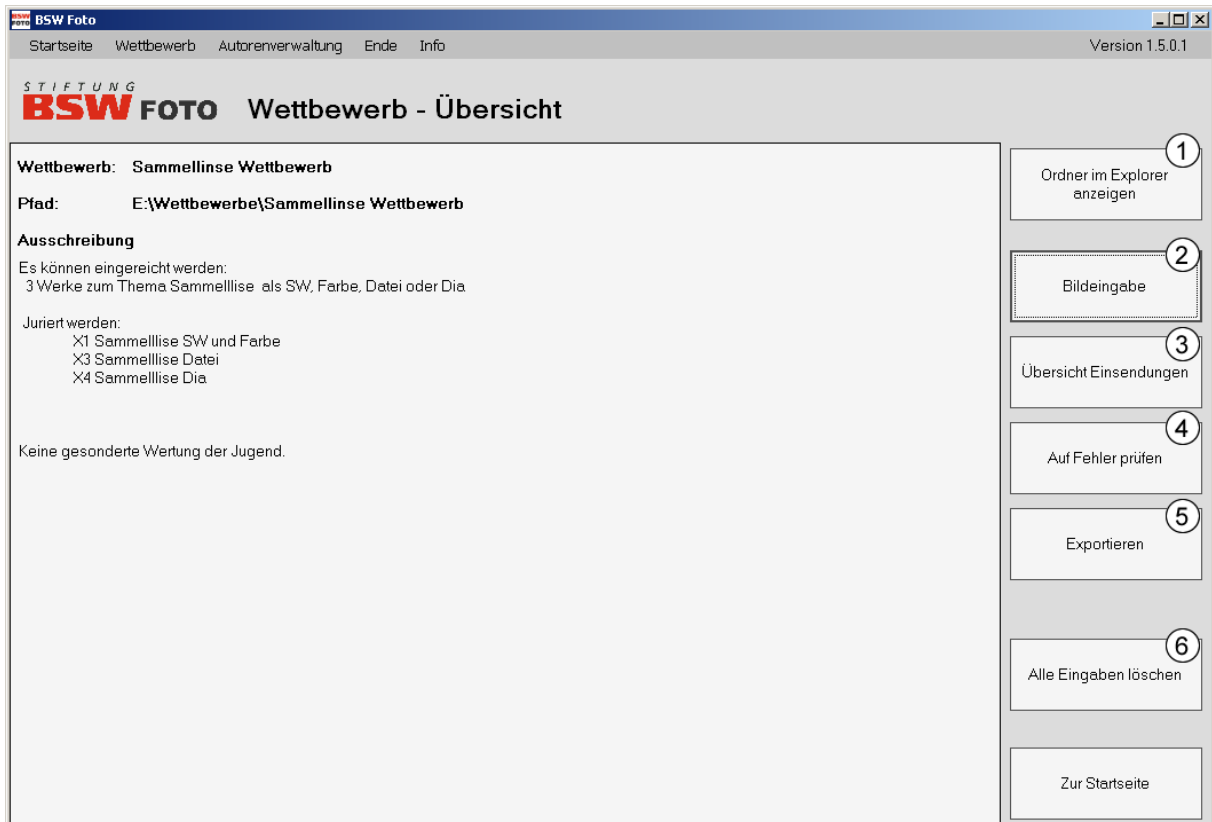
BSW Foto

Startseite Wettbewerb Autorenverwaltung Ende Info

Version 1.5.0.1

STIFTUNG BSW FOTO Wettbewerb - Übersicht

Wettbewerb: Sammellinse Wettbewerb

Pfad: E:\Wettbewerbe\Sammellinse Wettbewerb

Ausschreibung

Es können eingereicht werden:
3 Werke zum Thema Sammelllise als SW, Farbe, Datei oder Dia

Juriert werden:
X1 Sammelllise SW und Farbe
X3 Sammelllise Datei
X4 Sammelllise Dia

Keine gesonderte Wertung der Jugend.

1 Ordner im Explorer anzeigen

2 Bildeingabe

3 Übersicht Einsendungen

4 Auf Fehler prüfen

5 Exportieren

6 Alle Eingaben löschen

Zur Startseite